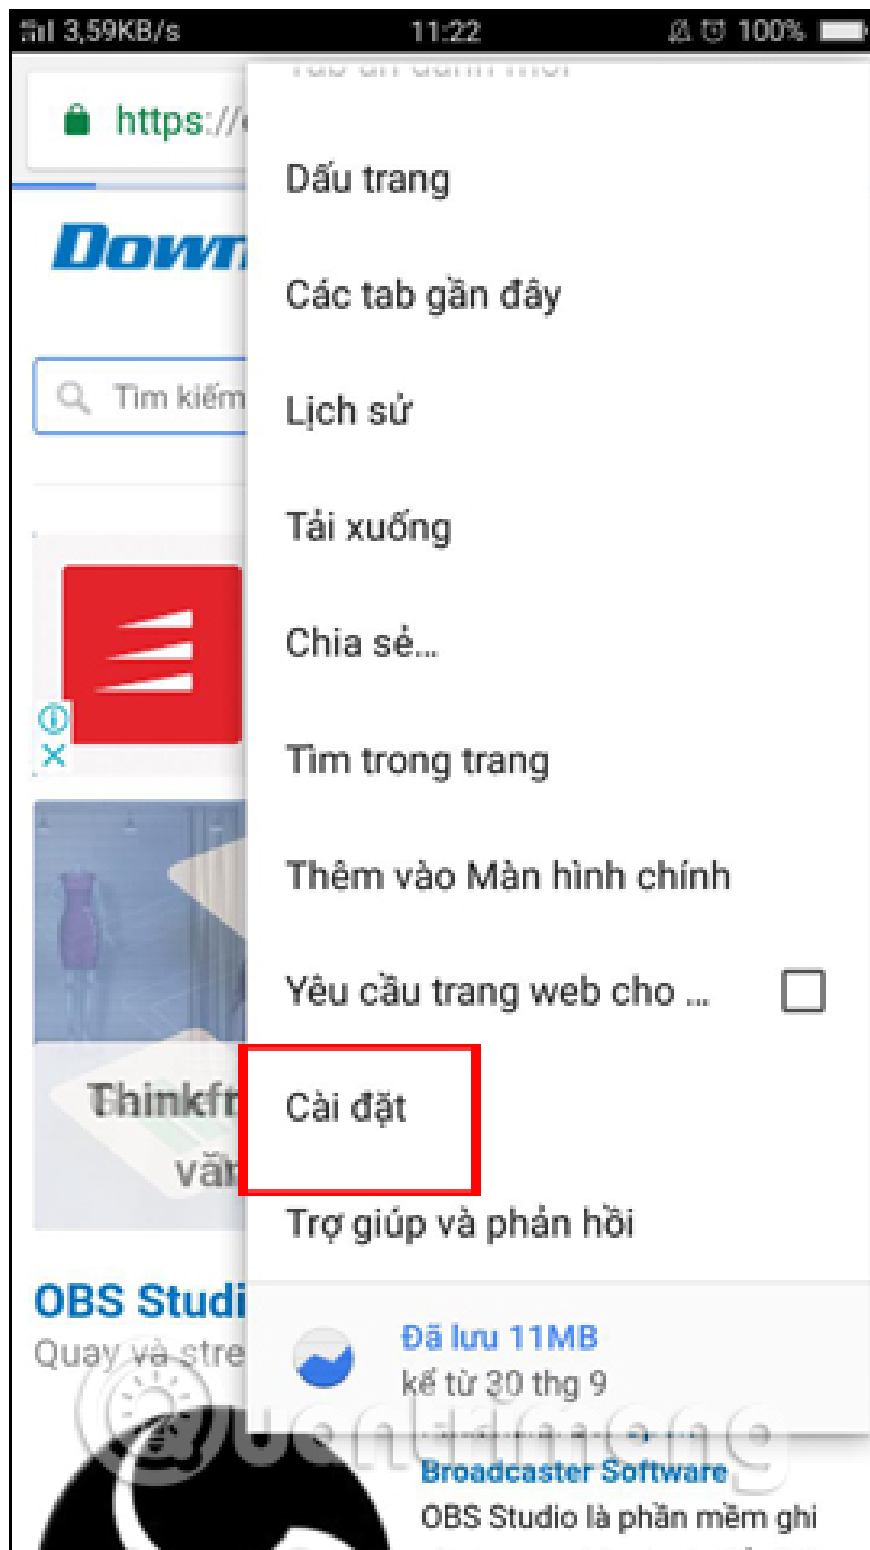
3,59KB/s 11:22 100%

https://

Down

Tìm kiếm

Thinkf
văn

OBS Studi
Quay và stre

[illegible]

Dấu trang

Các tab gần đây

Lịch sử

Tải xuống

Chia sẻ...

Tìm trong trang

Thêm vào Màn hình chính

Yêu cầu trang web cho ...

Cài đặt

Trợ giúp và phản hồi

Đã lưu 11MB
kể từ 30 thg 9

Broadcaster Software
OBS Studio là phần mềm ghi

quantrimang